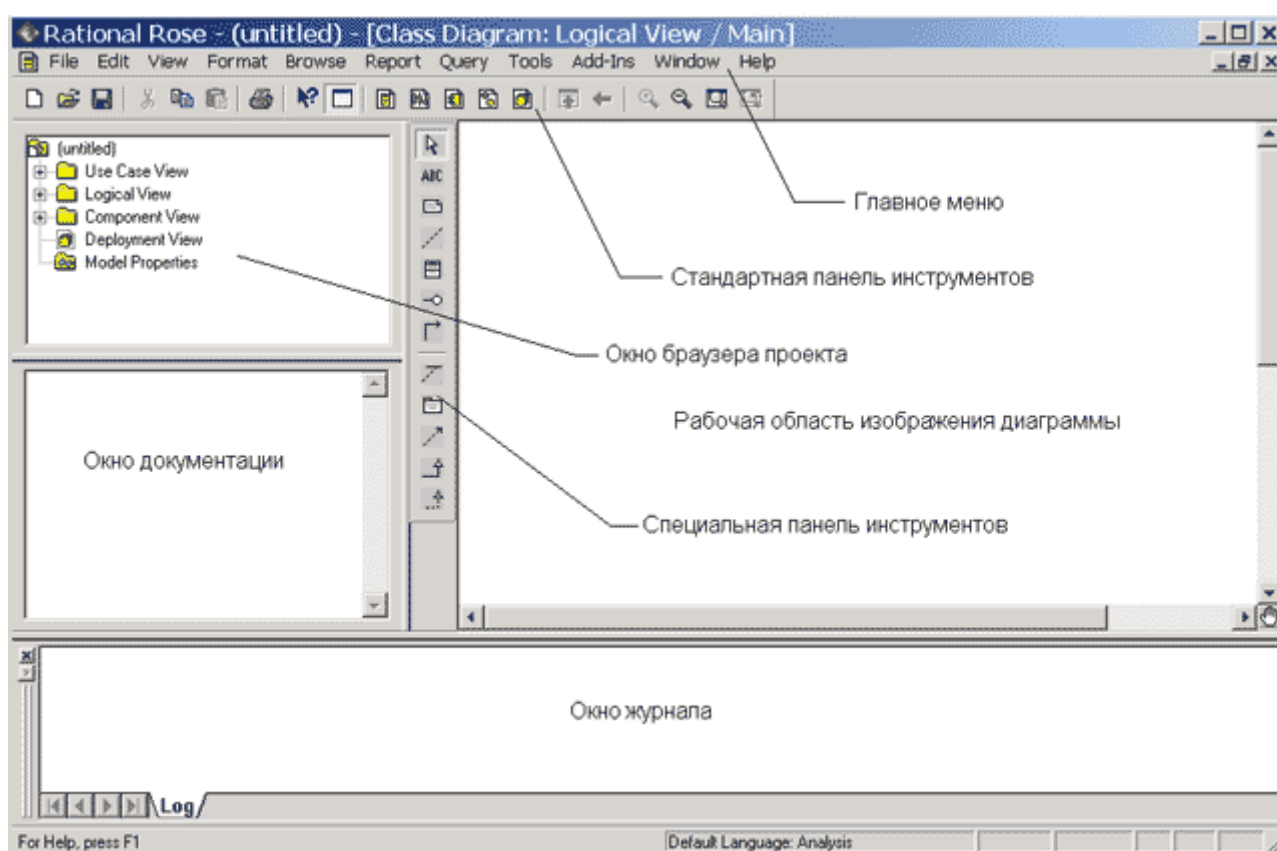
Rational Rose - (untitled) - [Class Diagram: Logical View / Main]
File Edit View Format Browse Report Query Tools Add-Ins Window Help

(untitled)
Use Case View
Logical View
Component View
Deployment View
Model Properties

ABC

Главное меню

Стандартная панель инструментов

Окно браузера проекта

Рабочая область изображения диаграммы

Окно документации

Специальная панель инструментов

Окно журнала

Log

For Help, press F1
Default Language: Analysis